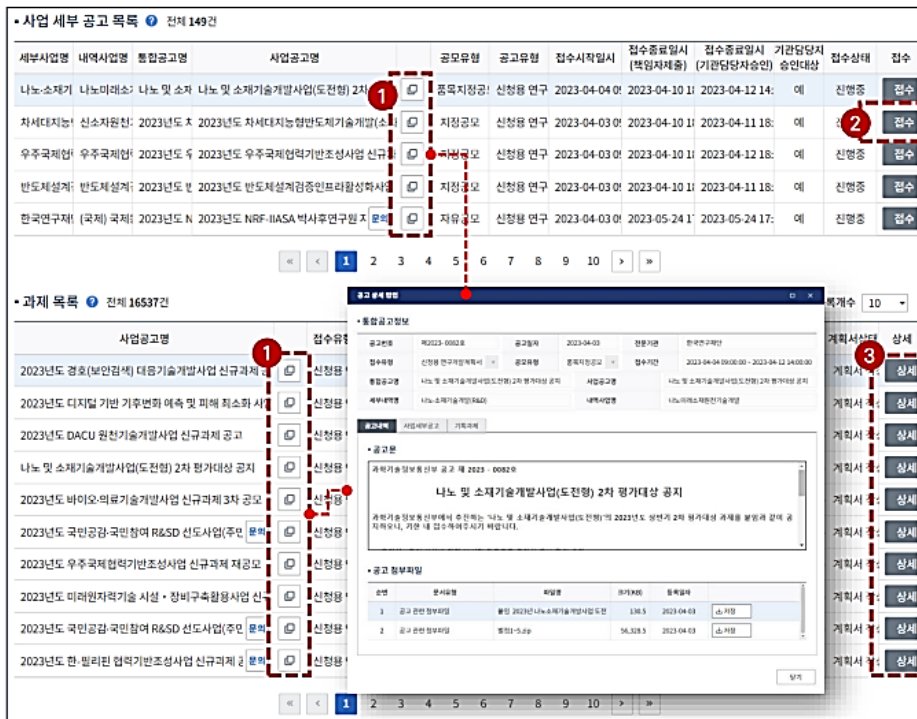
▪ 사업 세부 공고 목록 전체 149건

| 세부사업명 | 내역사업명 | 통합공고명 | 사업공고명 | | 공모유형 | 공고유형 | 접수시작일시 | 접수종료일시 (책임자제출) | 접수종료일시 (기관담당자승인) | 기관담당자 승인대상 | 접수상태 | 접수 |
|---|---|---|---|---|---|---|---|---|---|---|---|---|
| 나노·소재기 | 나노미래소 | 나노 및 소재 | 나노 및 소재기술개발사업(도전형) 2차 | | 품목지정공 | 신청용 연구 | 2023-04-04 0 | 2023-04-10 1 | 2023-04-12 14: | 예 | 진행중 | 접수 |
| 차세대지능 | 신소자원천 | 2023년도 차 | 2023년도 차세대지능형반도체기술개발(소 | | 지정공모 | 신청용 연구 | 2023-04-03 0 | 2023-04-10 1 | 2023-04-11 18: | 예 | 진 | 접수 |
| 우주국제협 | 우주국제협 | 2023년도 우 | 2023년도 우주국제협력기반조성사업 신규 | | 지정공모 | 신청용 연구 | 2023-04-03 0 | 2023-04-10 1 | 2023-04-12 18: | 예 | 진행중 | 접수 |
| 반도체설계 | 반도체설계 | 2023년도 반 | 2023년도 반도체설계검증인프라활성화사 | | 지정공모 | 신청용 연구 | 2023-04-03 0 | 2023-04-10 1 | 2023-04-11 18: | 예 | 진행중 | 접수 |
| 한국연구재 | (국제) 국제 | 2023년도 N | 2023년도 NRF-IIASA 박사후연구원 지 문의 | | 자유공모 | 신청용 연구 | 2023-04-03 0 | 2023-05-24 1 | 2023-05-24 17: | 예 | 진행중 | 접수 |

« ‹ 1 2 3 4 5 6 7 8 9 10 › »

▪ 과제 목록 전체 16537건

목록개수 10

| 사업공고명 | | 접수유 | 계획서상태 | 상세 |
|---|---|---|---|---|
| 2023년도 경호(보안검색) 대응기술개발사업 신규과제 | | 신청용 | 계획서 | 상세 |
| 2023년도 디지털 기반 기후변화 예측 및 피해 최소화 사 | | 신청용 | 계획서 | 상세 |
| 2023년도 DACU 원천기술개발사업 신규과제 공고 | | 신청용 | 계획서 | 상세 |
| 나노 및 소재기술개발사업(도전형) 2차 평가대상 공지 | | 신청용 | 계획서 | 상세 |
| 2023년도 바이오·의료기술개발사업 신규과제 3차 공모 | | 신청용 | 계획서 | 상세 |
| 2023년도 국민공감·국민참여 R&SD 선도사업(주민 문의 | | 신청용 | 계획서 | 상세 |
| 2023년도 우주국제협력기반조성사업 신규과제 재공모 | | 신청용 | 계획서 | 상세 |
| 2023년도 미래원자력기술 시설 · 장비구축활용사업 신 | | 신청용 | 계획서 | 상세 |
| 2023년도 국민공감·국민참여 R&SD 선도사업(주민 문의 | | 신청용 | 계획서 | 상세 |
| 2023년도 한·필리핀 협력기반조성사업 신규과제 문의 | | 신청용 | 계획서 | 상세 |

« ‹ 1 2 3

공고 상세 정보

▪ 통합공고정보

| 공고번호 | 제2023-0082호 | 공고일자 | 2023-04-03 | 전문기관 | 한국연구재단 |
|---|---|---|---|---|---|
| 접수유형 | 신청용 연구계획서 | 공모유형 | 품목지정공고 | 접수기간 | 2023-04-04 09:00:00 ~ 2023-04-12 14:00:00 |
| 통합공고명 | 나노 및 소재기술개발사업(도전형) 2차 평가대상 공지 | | | 사업공고명 | 나노 및 소재기술개발사업(도전형) 2차 평가대상 공지 |
| 세부사업명 | 나노·소재기술개발(R&D) | | | 내역사업명 | 나노미래소재원천기술개발 |

공고내역 | 사업세부공고 | 기획과제

▪ 공고문

과학기술정보통신부 공고 제 2023 - 0082호

나노 및 소재기술개발사업(도전형) 2차 평가대상 공지

과학기술정보통신부에서 추진하는 '나노 및 소재기술개발사업(도전형)'의 2023년도 상반기 2차 평가대상 과제를 붙임과 같이 공지하오니, 기한 내 접수하여주시기 바랍니다.

▪ 공고 첨부파일

| 순번 | 문서유형 | 파일명 | 크기(KB) | 등록일자 | |
|---|---|---|---|---|---|
| 1 | 공고 관련 첨부파일 | 붙임 2023년 나노소재기술개발사업 도전 | 138.5 | 2023-04-03 | 저장 |
| 2 | 공고 관련 첨부파일 | 붙임1~5.zip | 56,328.5 | 2023-04-03 | 저장 |

닫기